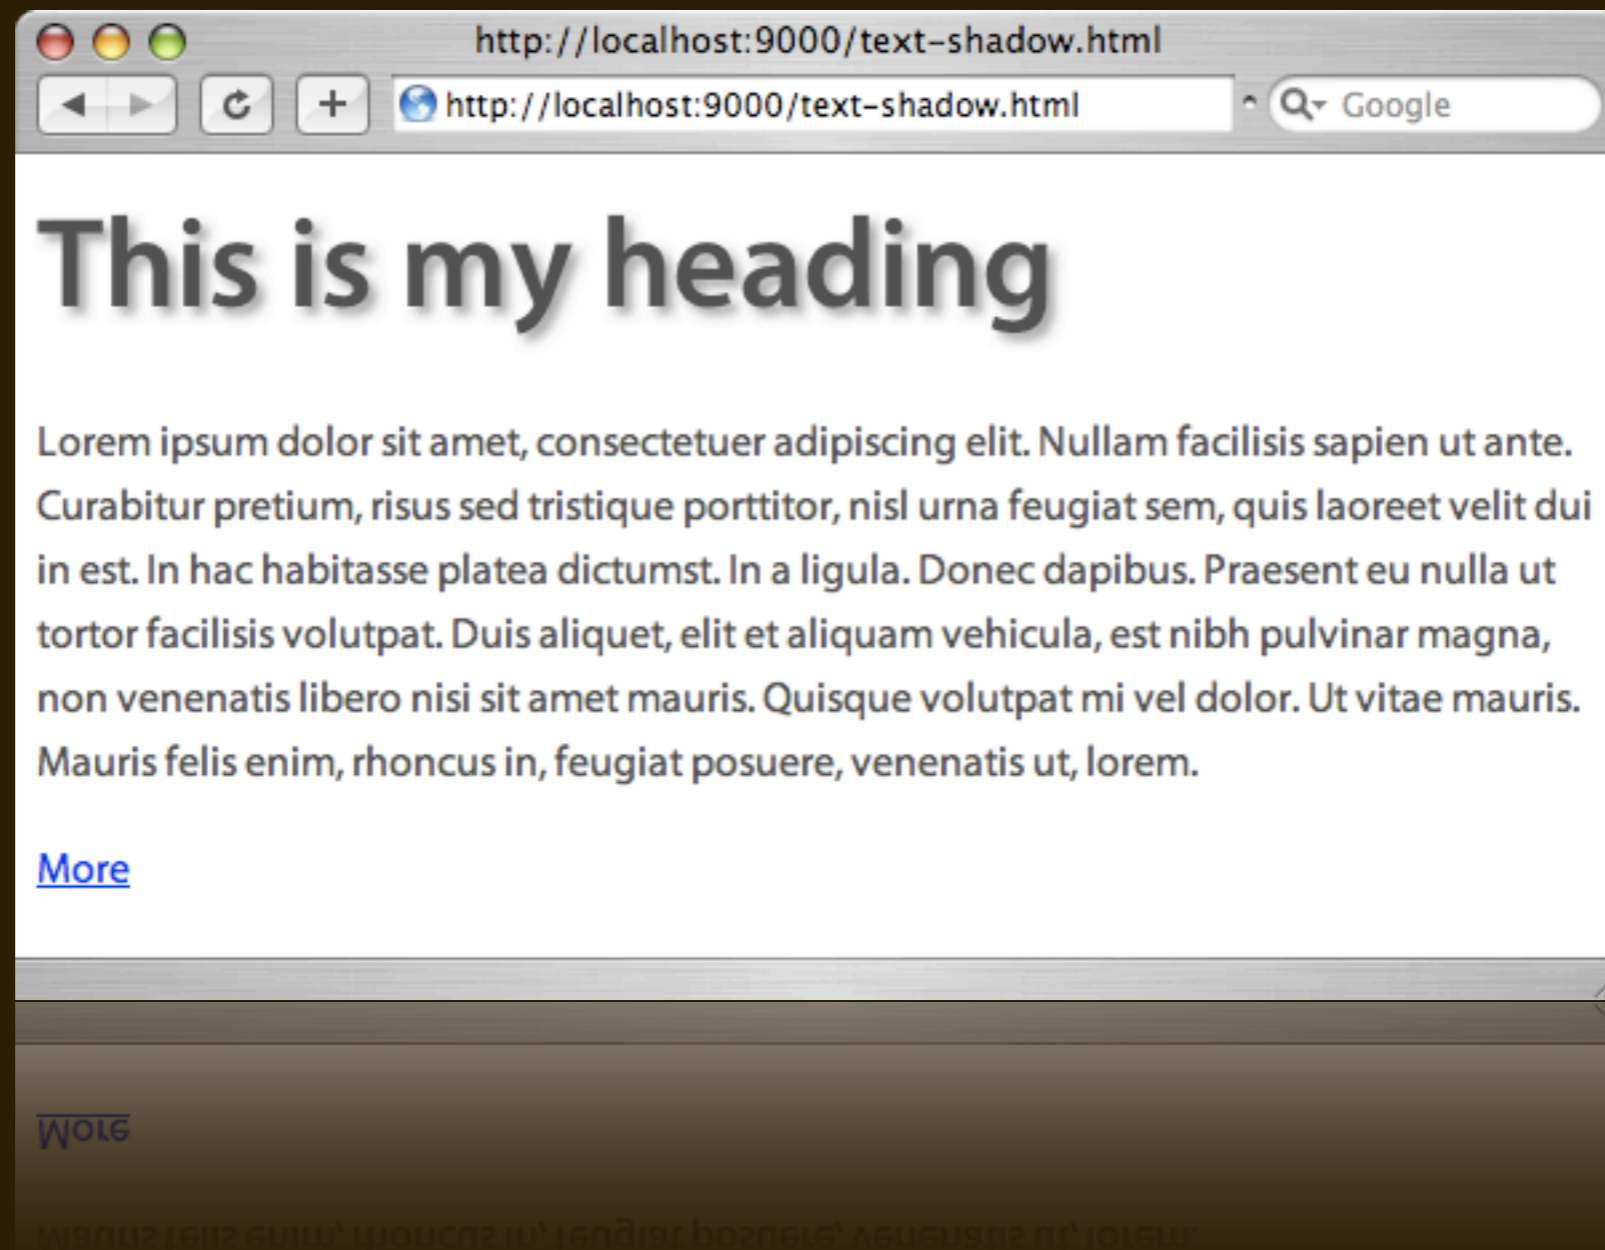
http://localhost:9000/text-shadow.html

http://localhost:9000/text-shadow.html

Google

This is my heading

Lorem ipsum dolor sit amet, consectetuer adipiscing elit. Nullam facilisis sapien ut ante. Curabitur pretium, risus sed tristique porttitor, nisl urna feugiat sem, quis laoreet velit dui in est. In hac habitasse platea dictumst. In a ligula. Donec dapibus. Praesent eu nulla ut tortor facilisis volutpat. Duis aliquet, elit et aliquam vehicula, est nibh pulvinar magna, non venenatis libero nisi sit amet mauris. Quisque volutpat mi vel dolor. Ut vitae mauris. Mauris felis enim, rhoncus in, feugiat posuere, venenatis ut, lorem.

More